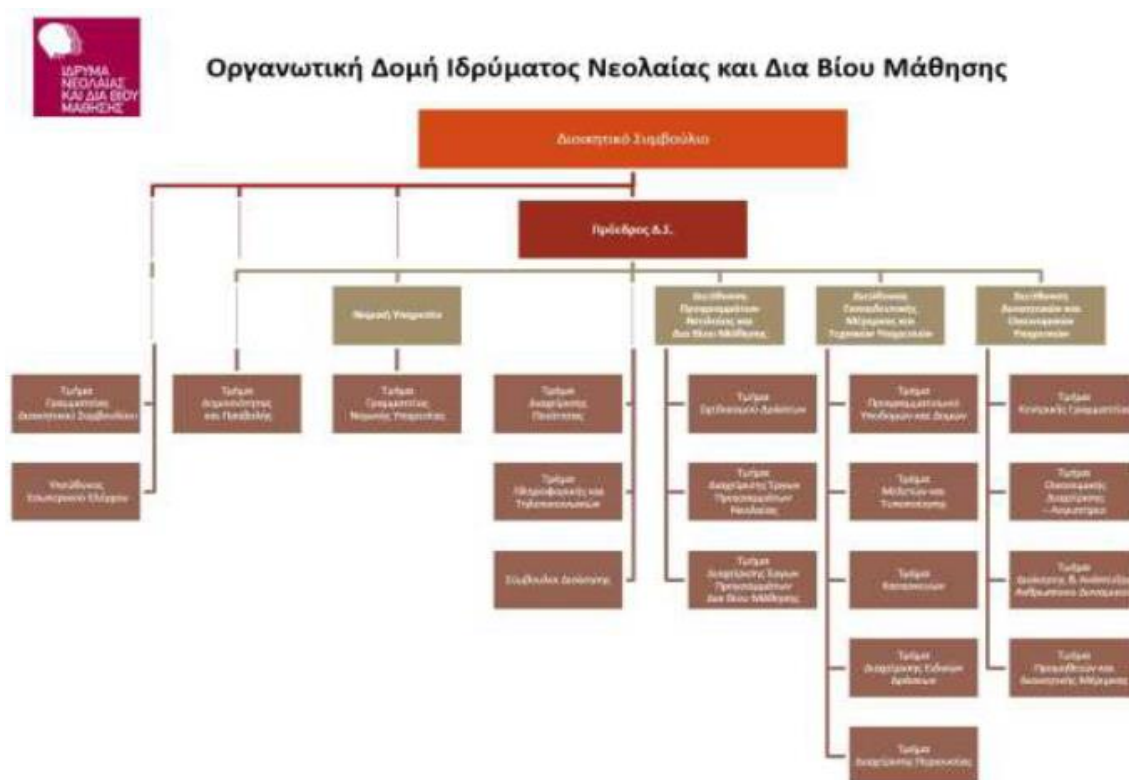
ΙΔΡΥΜΑ ΝΕΟΛΑΙΑΣ ΚΑΙ ΔΙΑ ΒΙΟΥ ΜΑΘΗΣΗΣ

Οργανωτική Δομή Ιδρύματος Νεολαίας και Δια Βίου Μάθησης

Διοικητικό Συμβούλιο

Πρόεδρος Δ.Σ.

Νομική Υπηρεσία

Διεύθυνση Προγραμμάτων Νεολαίας και Δια Βίου Μάθησης

Διεύθυνση Εκπαιδευτικής Μέριμνας και Τεχνικών Υπηρεσιών

Διεύθυνση Διοικητικών και Οικονομικών Υπηρεσιών

Τμήμα Γραμματείας Διοικητικού Συμβουλίου

Υποδιεύθυνση Εσωτερικού Ελέγχου

Τμήμα Δημοσιότητας και Προβολής

Τμήμα Γραμματείας Νομικής Υπηρεσίας

Τμήμα Διαχείρισης Ποιότητας

Τμήμα Πληροφορικής και Τηλεπικοινωνιών

Σύμβουλος Διοίκησης

Τμήμα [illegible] Δράσεων

Τμήμα Διαχείρισης Έργων Προγραμμάτων Νεολαίας

Τμήμα Διαχείρισης Έργων Προγραμμάτων Δια Βίου Μάθησης

Τμήμα Προγραμματισμού Υποδομών και Δομών

Τμήμα Μελετών και Τεχνολογίας

Τμήμα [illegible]

Τμήμα Διαχείρισης Ειδικών Δράσεων

Τμήμα Διαχείρισης Περιουσίας

Τμήμα Γενικής Γραμματείας

Τμήμα Οικονομικής Διαχείρισης - Λογιστηρίου

Τμήμα Διοίκησης & Ανάπτυξης Ανθρώπινου Δυναμικού

Τμήμα Προμηθειών και Διοικητικής Μέριμνας